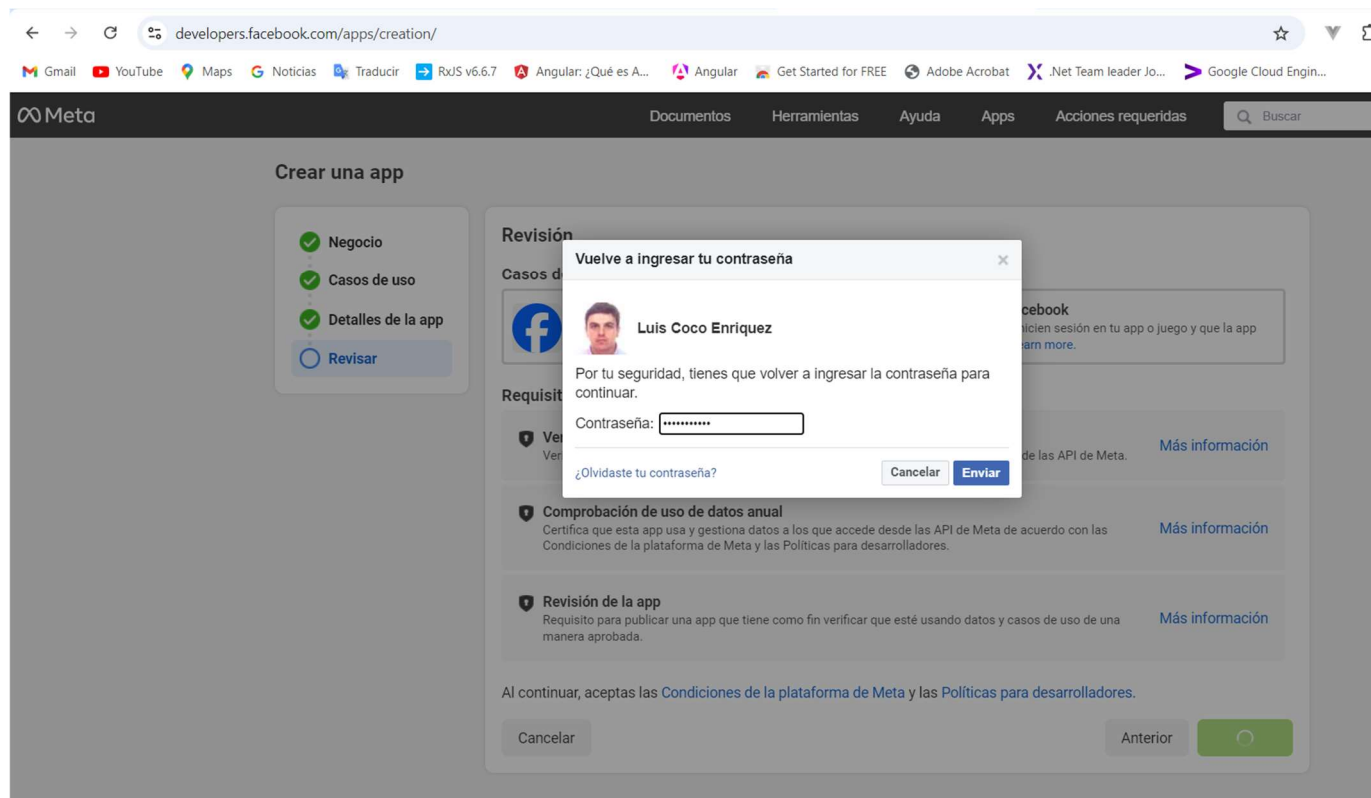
developers.facebook.com/apps/creation/

Gmail YouTube Maps Noticias Traducir RxJS v6.6.7 Angular: ¿Qué es A... Angular Get Started for FREE Adobe Acrobat .Net Team leader Jo... Google Cloud Engin...

Meta Documentos Herramientas Ayuda Apps Acciones requeridas Buscar

Crear una app

Negocio
Casos de uso
Detalles de la app
Revisar

Revisión

Casos d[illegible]

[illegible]cebook
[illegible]icien sesión en tu app o juego y que la app
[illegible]arn more.

Requisit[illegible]

Ve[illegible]
Ver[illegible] de las API de Meta.
Más información

Vuelve a ingresar tu contraseña

Luis Coco Enriquez

Por tu seguridad, tienes que volver a ingresar la contraseña para continuar.

Contraseña: •••••••••••

¿Olvidaste tu contraseña?
Cancelar
Enviar

Comprobación de uso de datos anual
Certifica que esta app usa y gestiona datos a los que accede desde las API de Meta de acuerdo con las Condiciones de la plataforma de Meta y las Políticas para desarrolladores.
Más información

Revisión de la app
Requisito para publicar una app que tiene como fin verificar que esté usando datos y casos de uso de una manera aprobada.
Más información

Al continuar, aceptas las Condiciones de la plataforma de Meta y las Políticas para desarrolladores.

Cancelar
Anterior